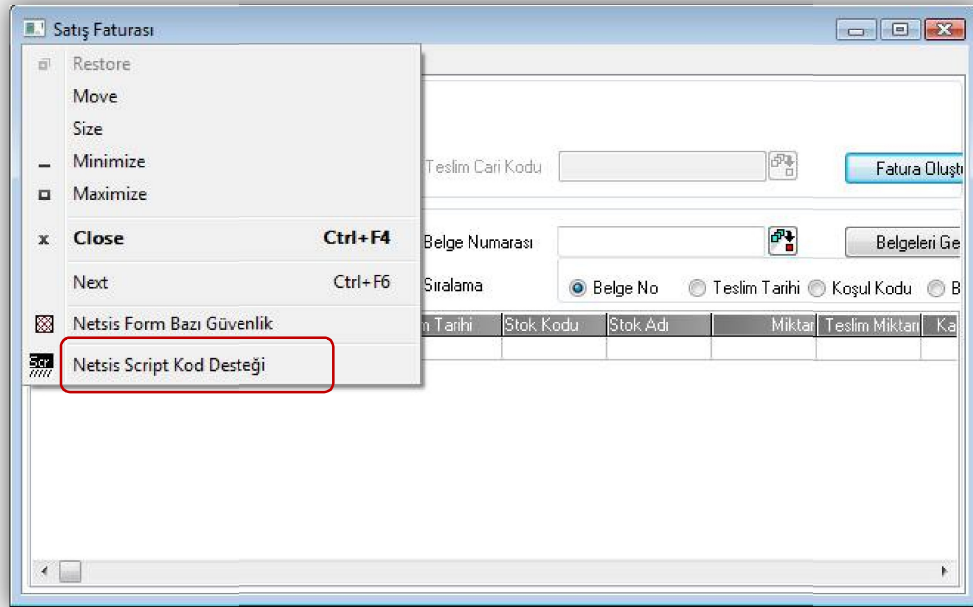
Satış Faturası

Restore
Move
Size
Minimize
Maximize
Close Ctrl+F4
Next Ctrl+F6
Netsis Form Bazı Güvenlik
Netsis Script Kod Desteği

Teslim Cari Kodu
Fatura Oluştu
Belge Numarası
Belgeleri Ge
Sıralama
Belge No
Teslim Tarihi
Koşul Kodu
B

| m Tarihi | Stok Kodu | Stok Adı | Miktar | Teslim Miktarı | Ka |
|---|---|---|---|---|---|